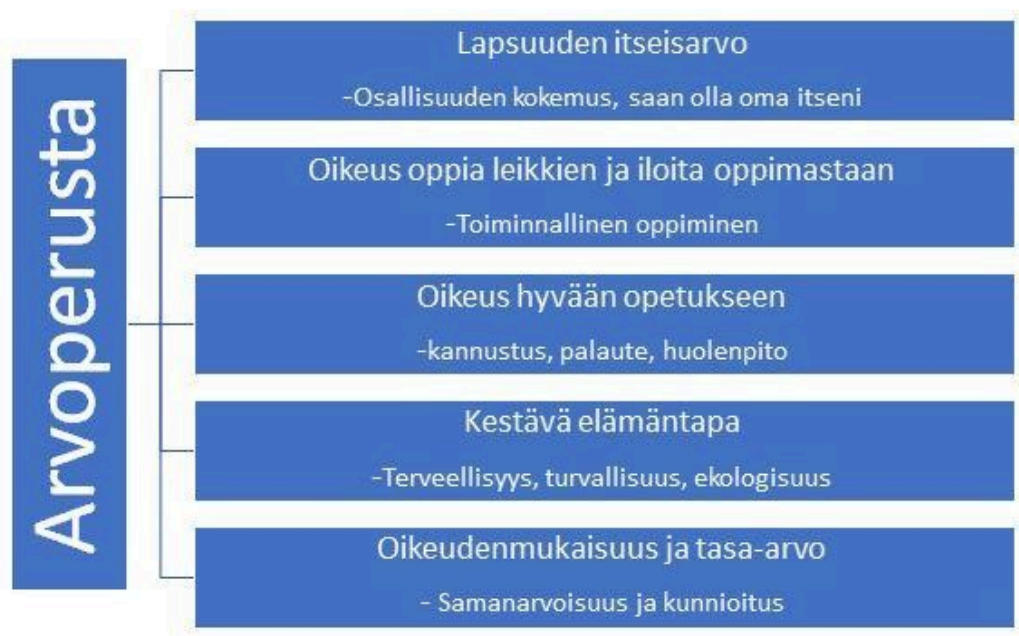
Arvoperusta

Lapsuuden itseisarvo

-Osallisuuden kokemus, saan olla oma itseni

Oikeus oppia leikkien ja iloita oppimastaan

-Toiminnallinen oppiminen

Oikeus hyvään opetukseen

-kannustus, palaute, huolenpito

Kestävä elämäntapa

-Terveellisyys, turvallisuus, ekologisuus

Oikeudenmukaisuus ja tasa-arvo

- Samanarvoisuus ja kunnioitus